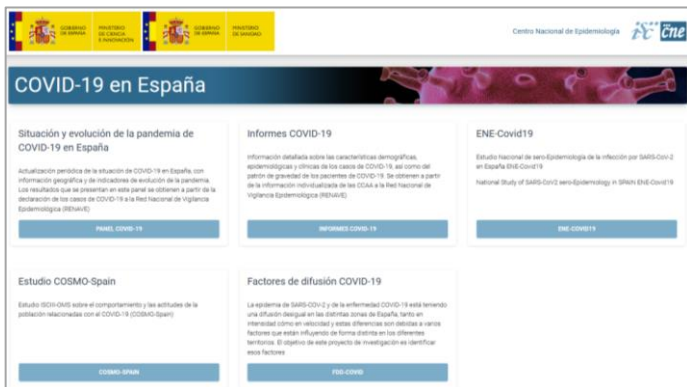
GOBIERNO DE ESPAÑA MINISTERIO DE CIENCIA E INNOVACIÓN GOBIERNO DE ESPAÑA MINISTERIO DE SANIDAD

Centro Nacional de Epidemiología cne

COVID-19 en España

Situación y evolución de la pandemia de COVID-19 en España

Actualización periódica de la situación de COVID-19 en España, con información geográfica y de indicadores de evolución de la pandemia. Los resultados que se presentan en este panel se obtienen a partir de la declaración de los casos de COVID-19 a la Red Nacional de Vigilancia Epidemiológica (RENAVE)

PANEL COVID-19

Informes COVID-19

Información detallada sobre las características demográficas, epidemiológicas y clínicas de los casos de COVID-19, así como del patrón de gravedad de los pacientes de COVID-19. Se obtienen a partir de la información individualizada de las CCAA a la Red Nacional de Vigilancia Epidemiológica (RENAVE)

INFORMES COVID-19

ENE-Covid19

Estudio Nacional de sero-Epidemiología de la infección por SARS-CoV-2 en España ENE-Covid19

National Study of SARS-CoV2 sero-Epidemiology in SPAIN ENE-Covid19

ENE-COVID19

Estudio COSMO-Spain

Estudio ISCIII-OMS sobre el comportamiento y las actitudes de la población relacionadas con el COVID-19 (COSMO-Spain)

COSMO-SPAIN

Factores de difusión COVID-19

La epidemia de SARS-COV-2 y de la enfermedad COVID-19 está teniendo una difusión desigual en las distintas zonas de España, tanto en intensidad cómo en velocidad y estas diferencias son debidas a varios factores que están influyendo de forma distinta en los diferentes territorios. El objetivo de este proyecto de investigación es identificar esos factores

FDD-COVID